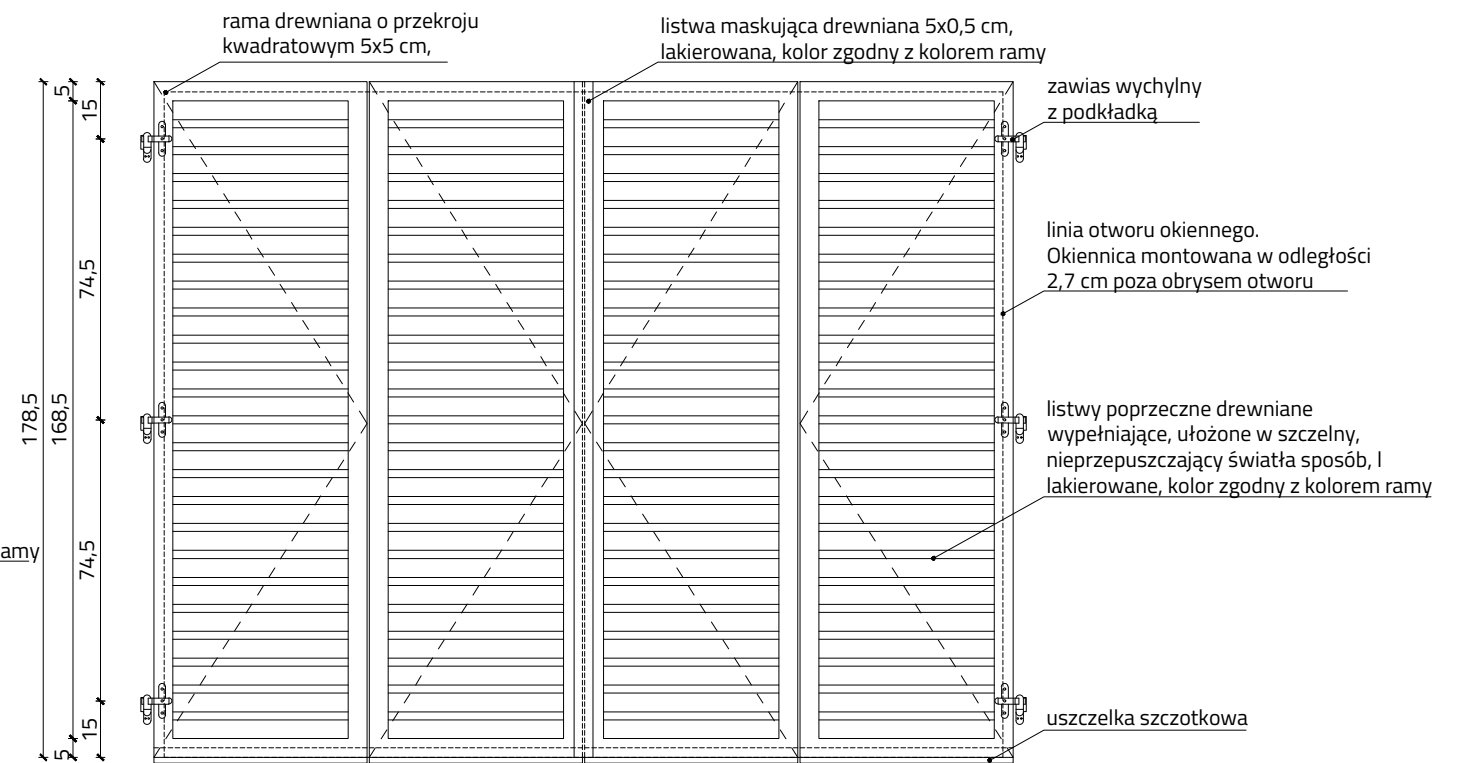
rama drewniana o przekroju kwadratowym 5x5 cm,

listwa maskująca drewniana 5x0,5 cm, lakierowana, kolor zgodny z kolorem ramy

zawias wychylny z podkładką

linia otworu okiennego. Okiennica montowana w odległości 2,7 cm poza obrysem otworu

listwy poprzeczne drewniane wypełniające, ułożone w szczelny, nieprzepuszczający światła sposób, l lakierowane, kolor zgodny z kolorem ramy

uszczelka szczotkowa

amy

178,5

168,5

5

15

74,5

74,5

15

5